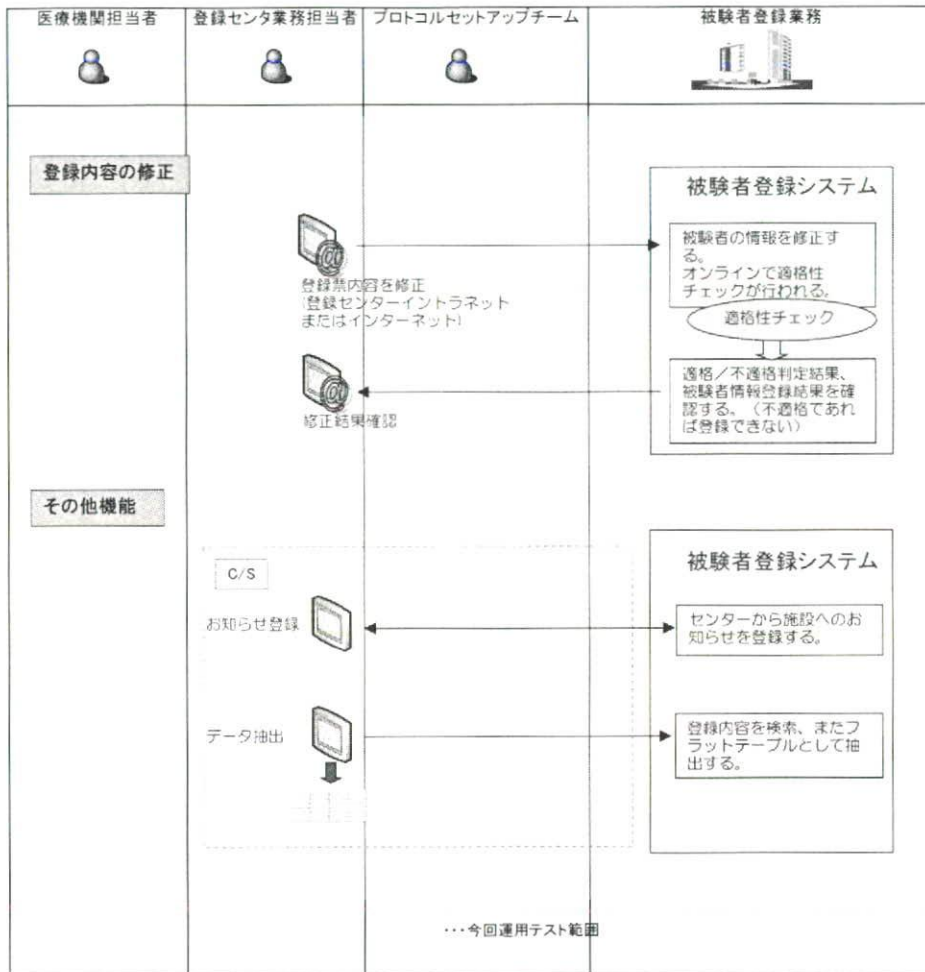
医療機関担当者　登録センタ業務担当者　プロトコルセットアップチーム　被験者登録業務

登録内容の修正

被験者登録システム

被験者の情報を修正する。オンラインで適格性チェックが行われる。

登録禁内容を修正（登録センターイントラネットまたはインターネット）

適格性チェック

適格／不適格判定結果、被験者情報登録結果を確認する。（不適格であれば登録できない）

修正結果確認

その他機能

被験者登録システム

C/S

お知らせ登録

センターから施設へのお知らせを登録する。

データ抽出

登録内容を検索、またフラットテーブルとして抽出する。

・・・今回運用テスト範囲